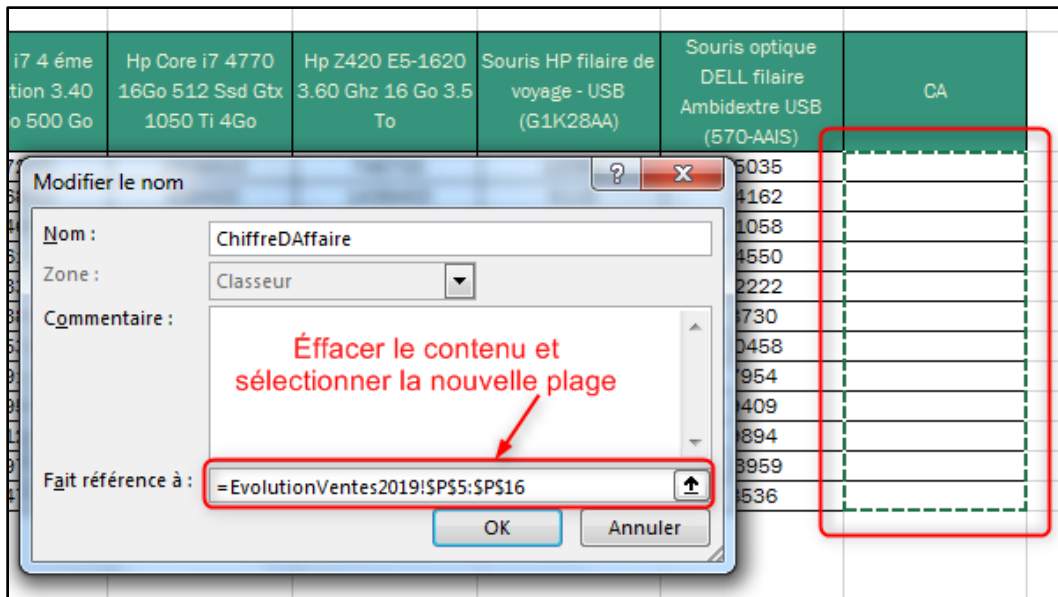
| i7 4 éme tion 3.40 o 500 Go | Hp Core i7 4770 16Go 512 Ssd Gtx 1050 Ti 4Go | Hp Z420 E5-1620 3.60 Ghz 16 Go 3.5 To | Souris HP filaire de voyage - USB (G1K28AA) | Souris optique DELL filaire Ambidextre USB (570-AAIS) | CA |
|---|---|---|---|---|---|
| | | | | 5035 | |
| | | | | 4162 | |
| | | | | 1058 | |
| | | | | 4550 | |
| | | | | 2222 | |
| | | | | 3730 | |
| | | | | 0458 | |
| | | | | 7954 | |
| | | | | 9409 | |
| | | | | 3894 | |
| | | | | 3959 | |
| | | | | 3536 | |

Modifier le nom

?

X

Nom :

ChiffreDAffaire

Zone :

Classeur

Commentaire :

Éffacer le contenu et sélectionner la nouvelle plage

Fait référence à :

=EvolutionVentes2019!$P$5:$P$16

OK

Annuler